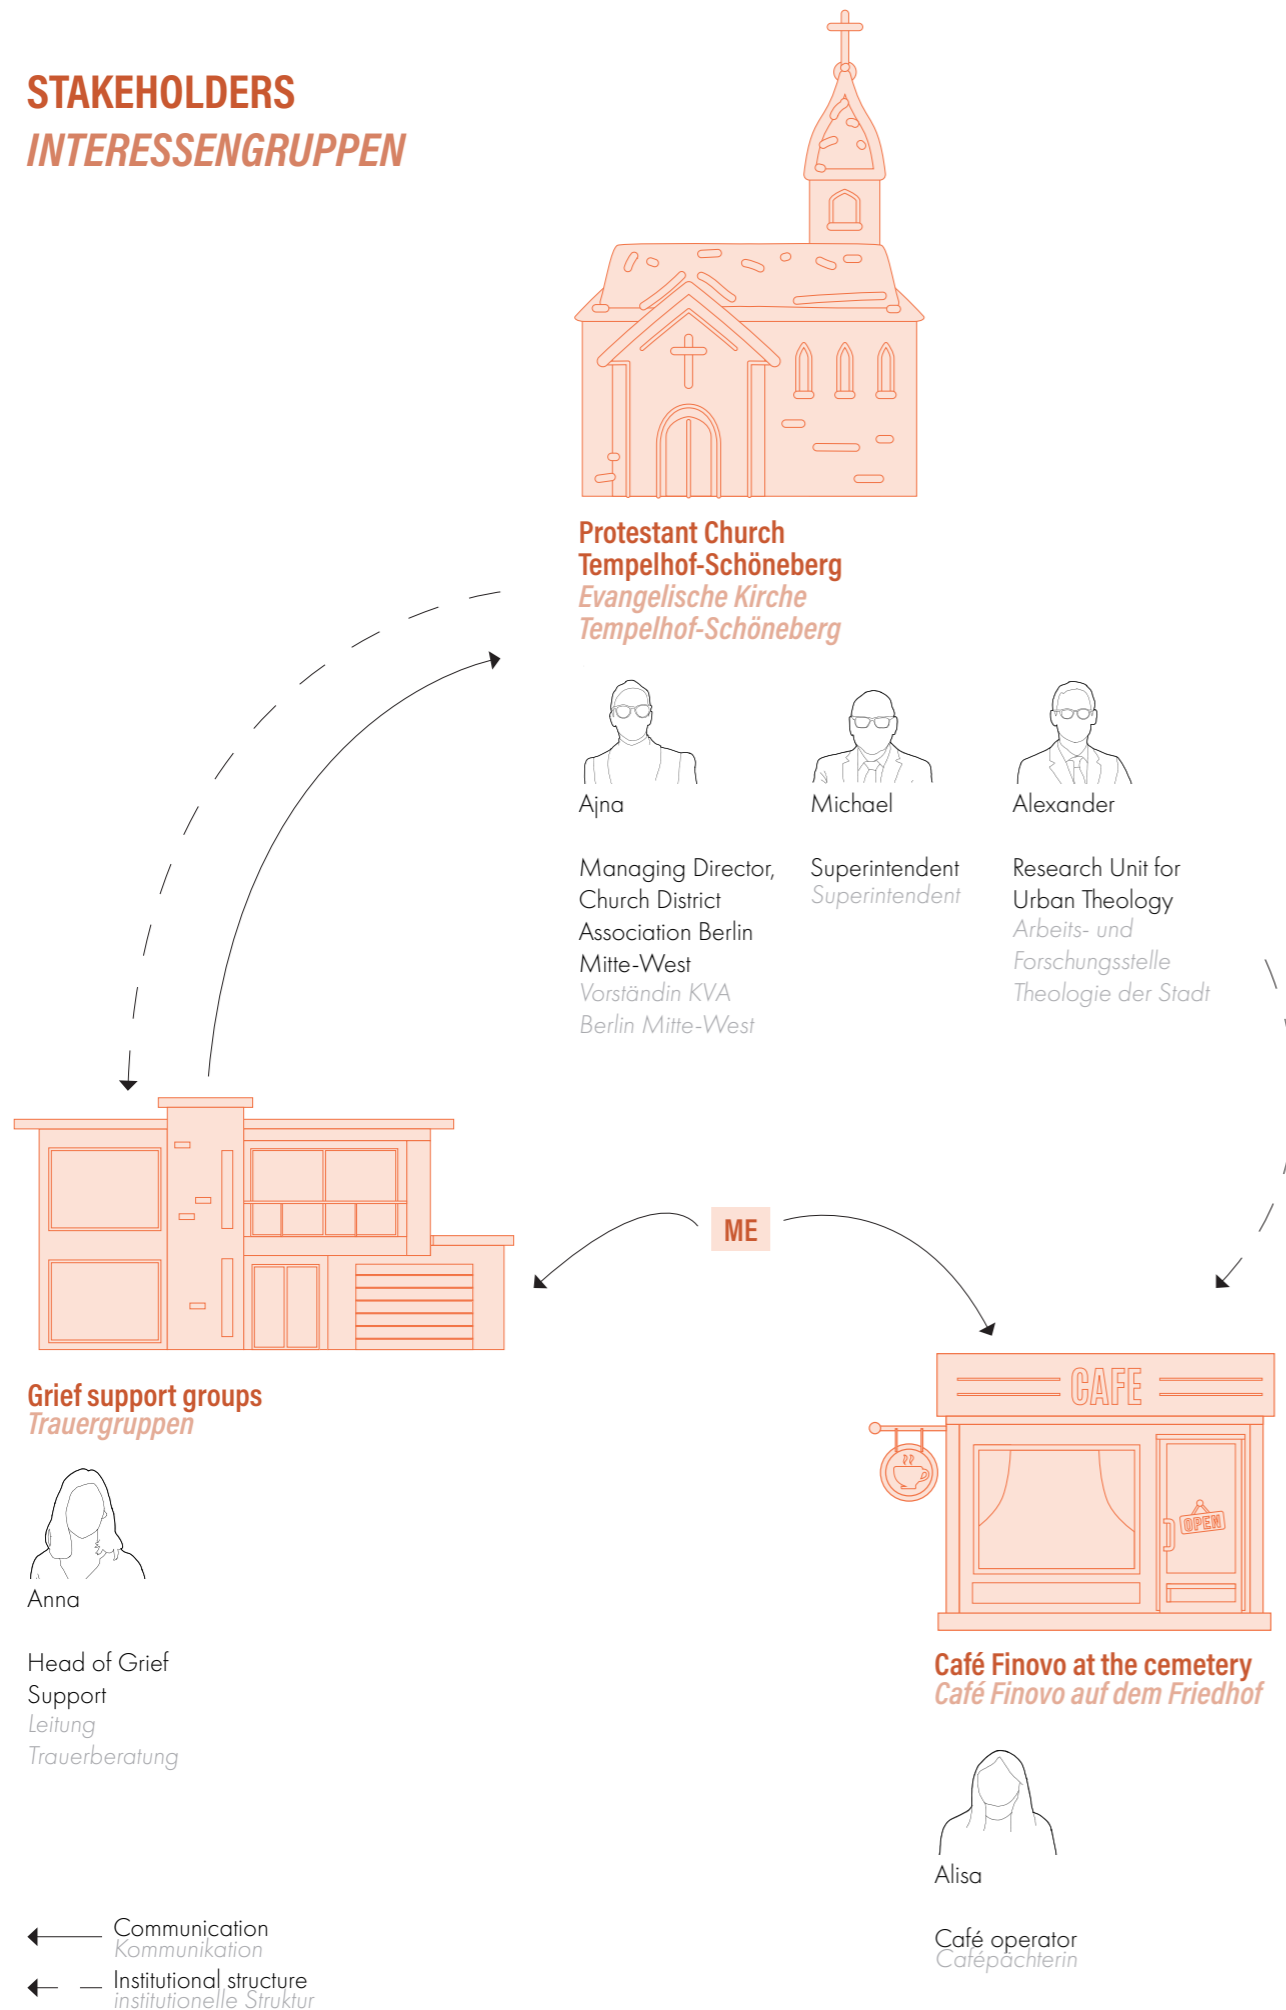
STAKEHOLDERS
INTERESSENGRUPPEN

Protestant Church Tempelhof-Schöneberg
Evangelische Kirche Tempelhof-Schöneberg

Ajna

Managing Director, Church District Association Berlin Mitte-West
Vorständin KVA Berlin Mitte-West

Michael

Superintendent
Superintendent

Alexander

Research Unit for Urban Theology
Arbeits- und Forschungsstelle Theologie der Stadt

ME

Grief support groups
Trauergruppen

Anna

Head of Grief Support
Leitung Trauerberatung

CAFE

OPEN

Café Finovo at the cemetery
Café Finovo auf dem Friedhof

Alisa

Café operator
Cafépächterin

Communication
Kommunikation

Institutional structure
institutionelle Struktur